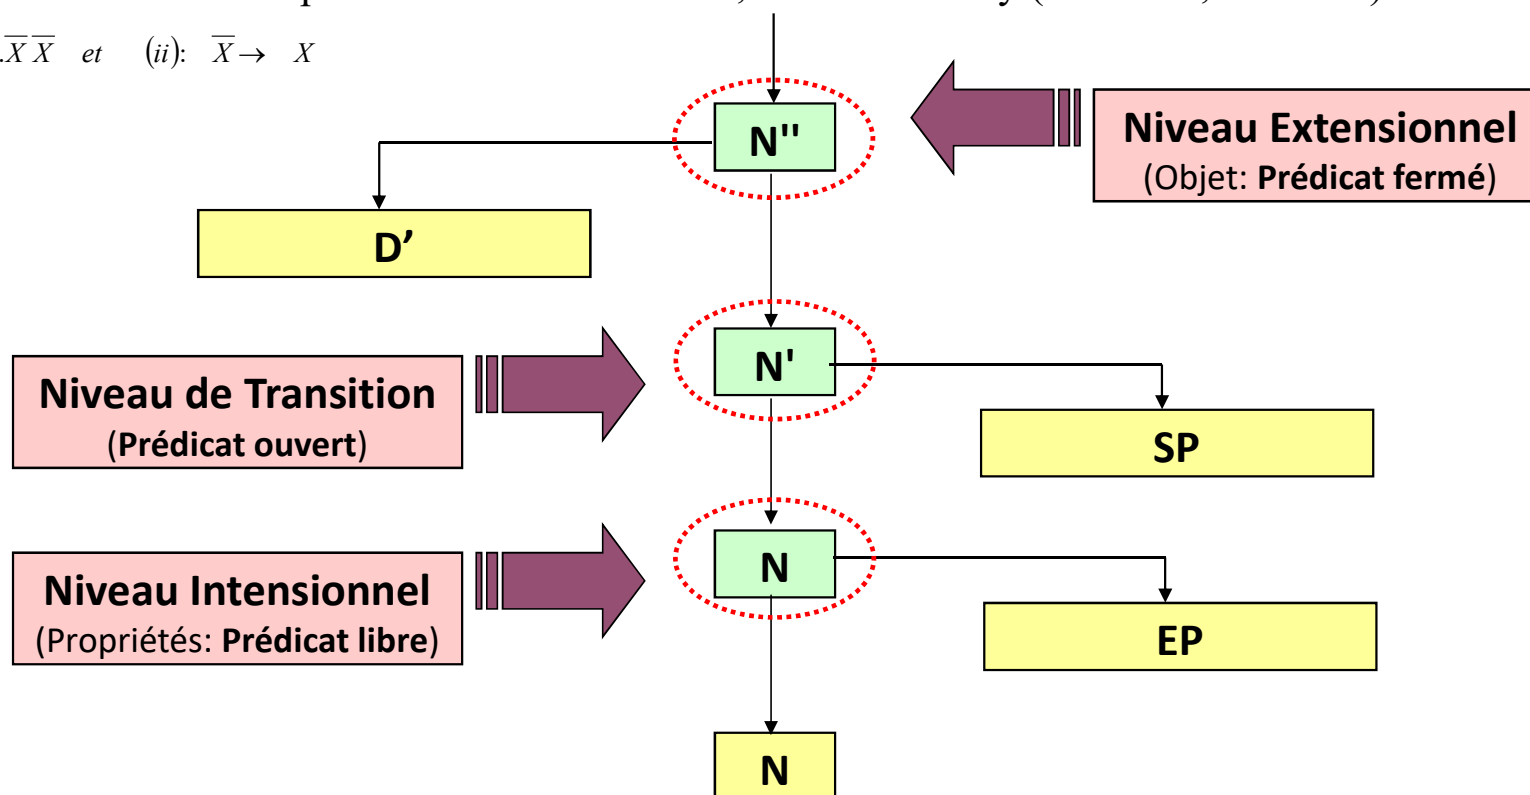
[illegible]

$.\overline{X}\,\overline{X}$ et $(ii)$: $\overline{X} \rightarrow X$

N''

Niveau Extensionnel
(Objet: **Prédicat fermé**)

D'

Niveau de Transition
(**Prédicat ouvert**)

N'

SP

Niveau Intensionnel
(Propriétés: **Prédicat libre**)

N

EP

N